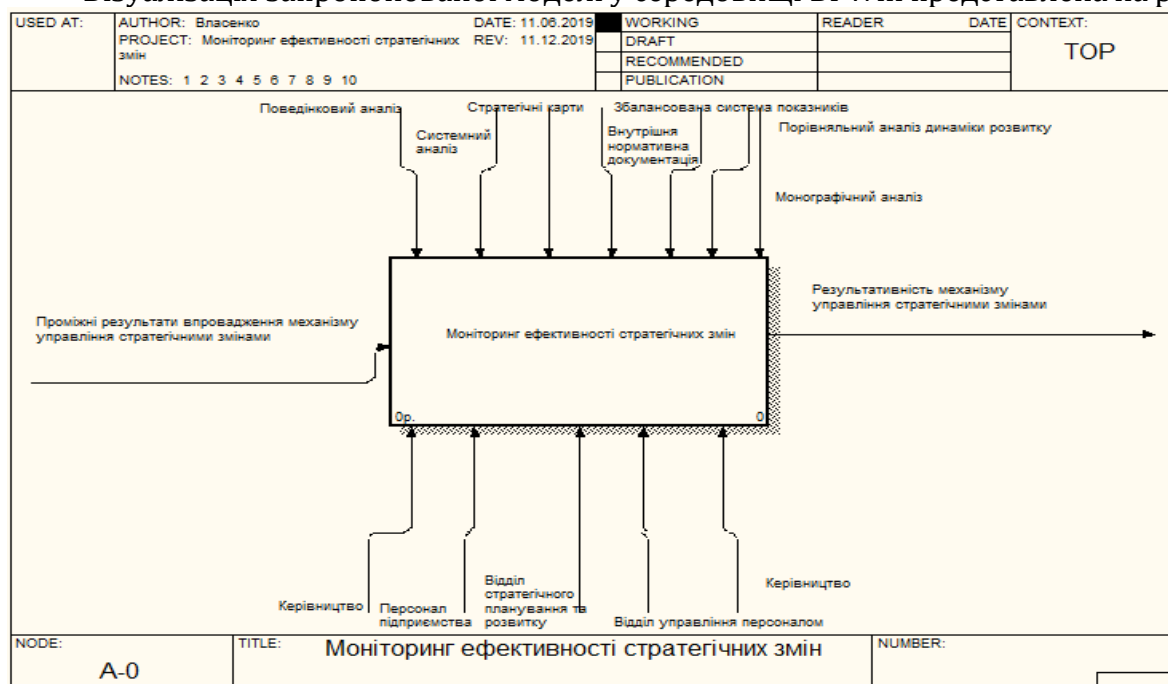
Візуалізація запропонованої моделі у середовищі BPWin представлена на р

| USED AT: | AUTHOR: Власенко | DATE: 11.06.2019 | | WORKING | READER | DATE | CONTEXT: |
|---|---|---|---|---|---|---|---|
| | PROJECT: Моніторинг ефективності стратегічних змін | REV: 11.12.2019 | | DRAFT | | | TOP |
| | | | | RECOMMENDED | | | |
| | NOTES: 1 2 3 4 5 6 7 8 9 10 | | | PUBLICATION | | | |

Поведінковий аналіз

Системний аналіз

Стратегічні карти

Внутрішня нормативна документація

Збалансована система показників

Порівняльний аналіз динаміки розвитку

Монографічний аналіз

Проміжні результати впровадження механізму управління стратегічними змінами

Моніторинг ефективності стратегічних змін

Результативність механізму управління стратегічними змінами

0р.

0

Керівництво

Персонал підприємства

Відділ стратегічного планування та розвитку

Відділ управління персоналом

Керівництво

| NODE: A-0 | TITLE: Моніторинг ефективності стратегічних змін | NUMBER: |
|---|---|---|